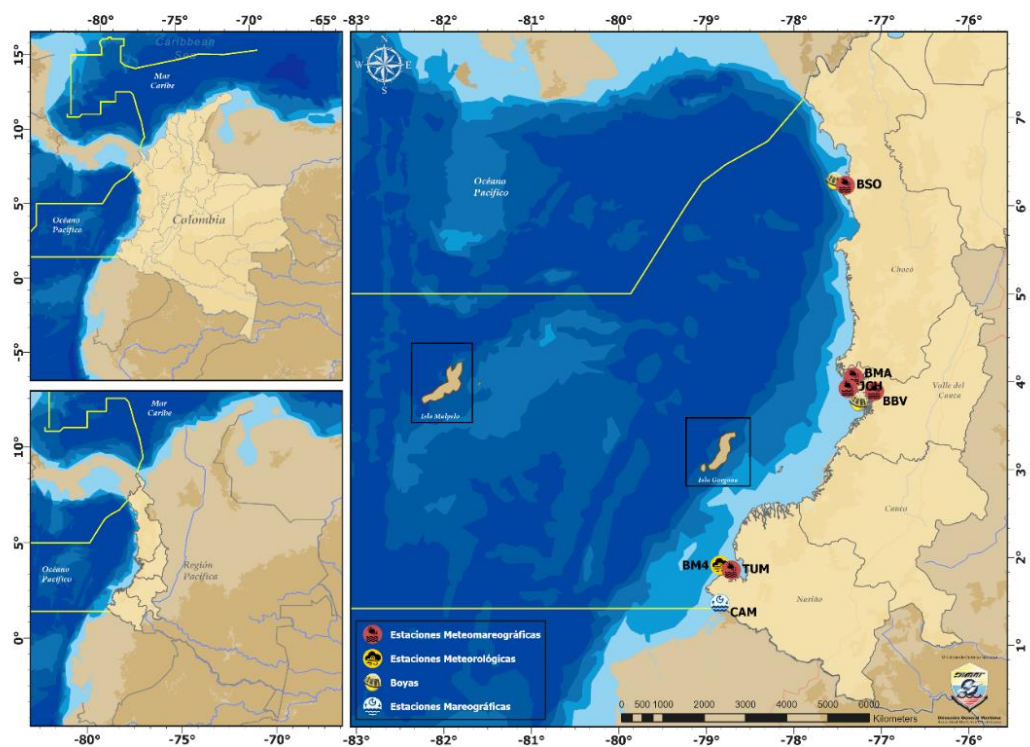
-80° -75° -70° -65°

15° 10° 5° 0° -5°

Caribbean Sea

Mar Caribe

Océano Pacífico

Colombia

10° 5° 0°

Mar Caribe

Océano Pacífico

Región Pacífica

-80° -75° -70°

-83° -82° -81° -80° -79° -78° -77° -76°

N W E S

Océano Pacífico

BSO

Chocó

Isla Malpelo

BMA

JCH

BBV

Valle del Cauca

Isla Gorgona

Cauca

BM4

TUM

Nariño

CAM

Estaciones Meteomareográficas

Estaciones Meteorológicas

Boyas

Estaciones Mareográficas

0 500 1000 2000 3000 4000 5000 6000 Kilometers

7° 6° 5° 4° 3° 2° 1°

-83° -82° -81° -80° -79° -78° -77° -76°

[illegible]